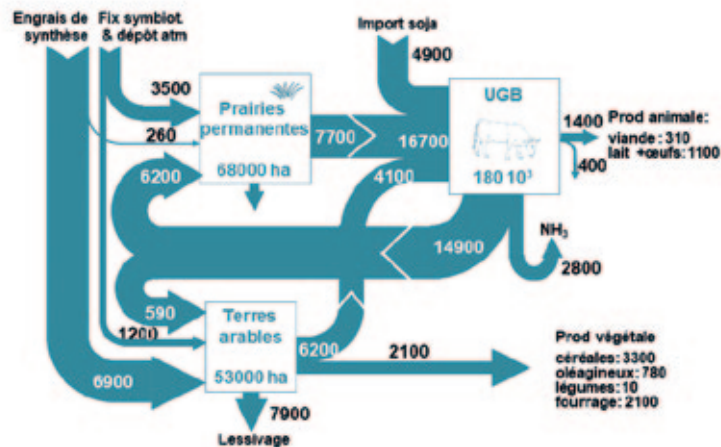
Engrais de synthèse

Fix symbiot. & dépôt atm

Import soja

4900

3500

Prairies permanentes

260

7700

16700

UGB

1400

Prod animale:
viande : 310
lait +œufs: 1100

6200

68000 ha

4100

180 $10^3$

400

$NH_3$

14900

2800

590

1200

Terres arables

53000 ha

6200

2100

Prod végétale
céréales: 3300
oléagineux: 780
légumes: 10
fourrage: 2100

6900

7900

Lessivage